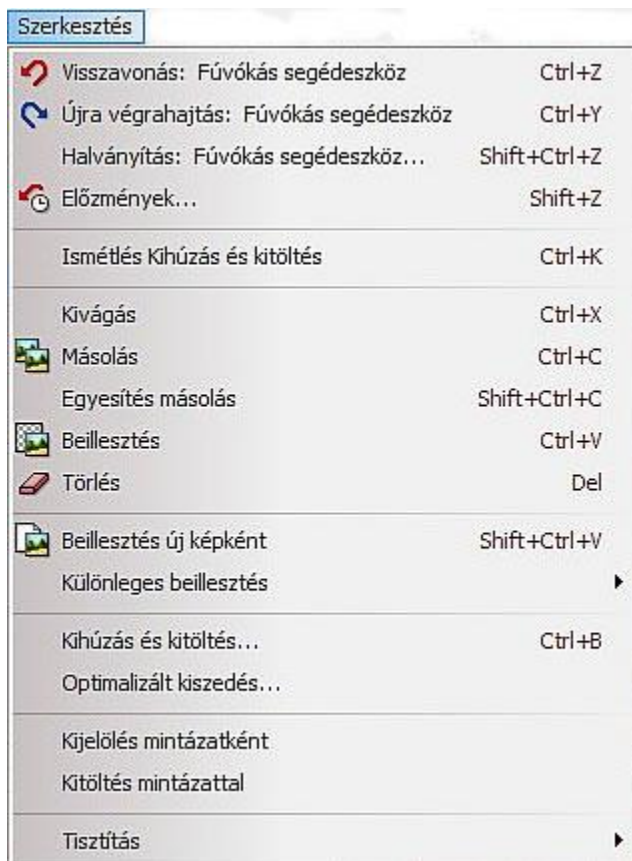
Szerkesztés

Visszavonás: Fúvókás segédeszköz Ctrl+Z
Újra végrahajtás: Fúvókás segédeszköz Ctrl+Y
Halványítás: Fúvókás segédeszköz... Shift+Ctrl+Z
Előzmények... Shift+Z

Ismétlés Kihúzás és kitöltés Ctrl+K

Kivágás Ctrl+X
Másolás Ctrl+C
Egyesítés másolás Shift+Ctrl+C
Beillesztés Ctrl+V
Törlés Del

Beillesztés új képként Shift+Ctrl+V
Különleges beillesztés

Kihúzás és kitöltés... Ctrl+B
Optimalizált kiszedés...

Kijelölés mintázatként
Kitöltés mintázattal

Tisztítás